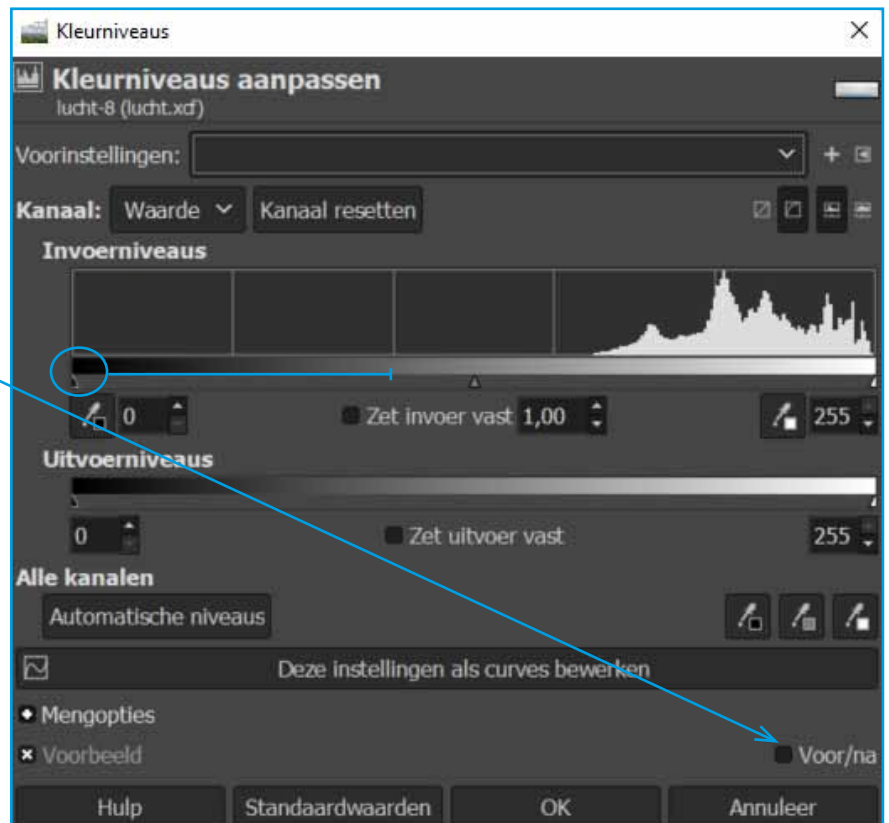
Kleurniveaus

Kleurniveaus aanpassen
lucht-8 (lucht.xcf)

Voorinstellingen:

Kanaal: Waarde Kanaal resetten

Invoerniveaus

0 Zet invoer vast 1,00 255

Uitvoerniveaus

0 Zet uitvoer vast 255

Alle kanalen

Automatische niveaus

Deze instellingen als curves bewerken

Mengopties

Voorbeeld Voor/na

Hulp Standaardwaarden OK Annuleer